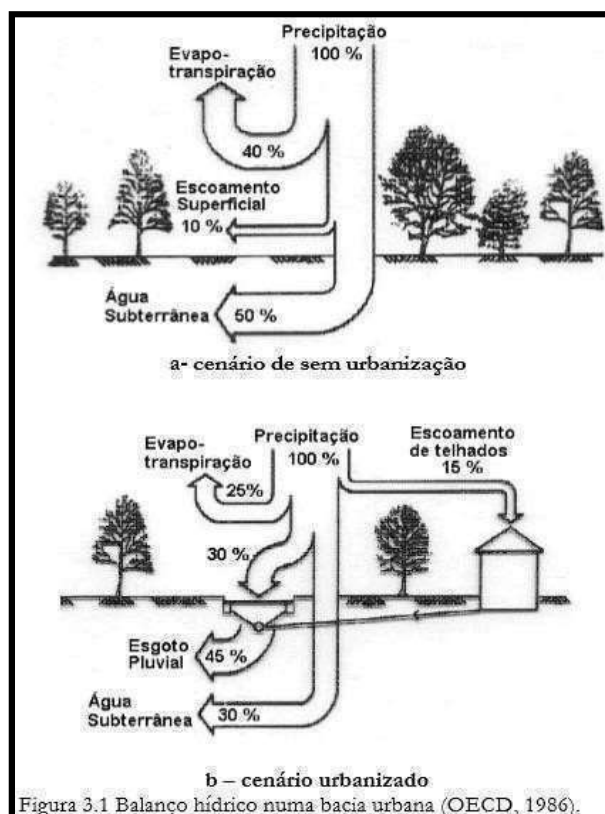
Precipitação
100 %

Evapotranspiração

40 %

Escoamento Superficial
10 %

Água Subterrânea
50 %

a- cenário de sem urbanização

Evapotranspiração
25%

Precipitação
100 %

Escoamento de telhados
15 %

30 %

Esgoto Pluvial
45 %

Água Subterrânea
30 %

b – cenário urbanizado

Figura 3.1 Balanço hídrico numa bacia urbana (OECD, 1986).